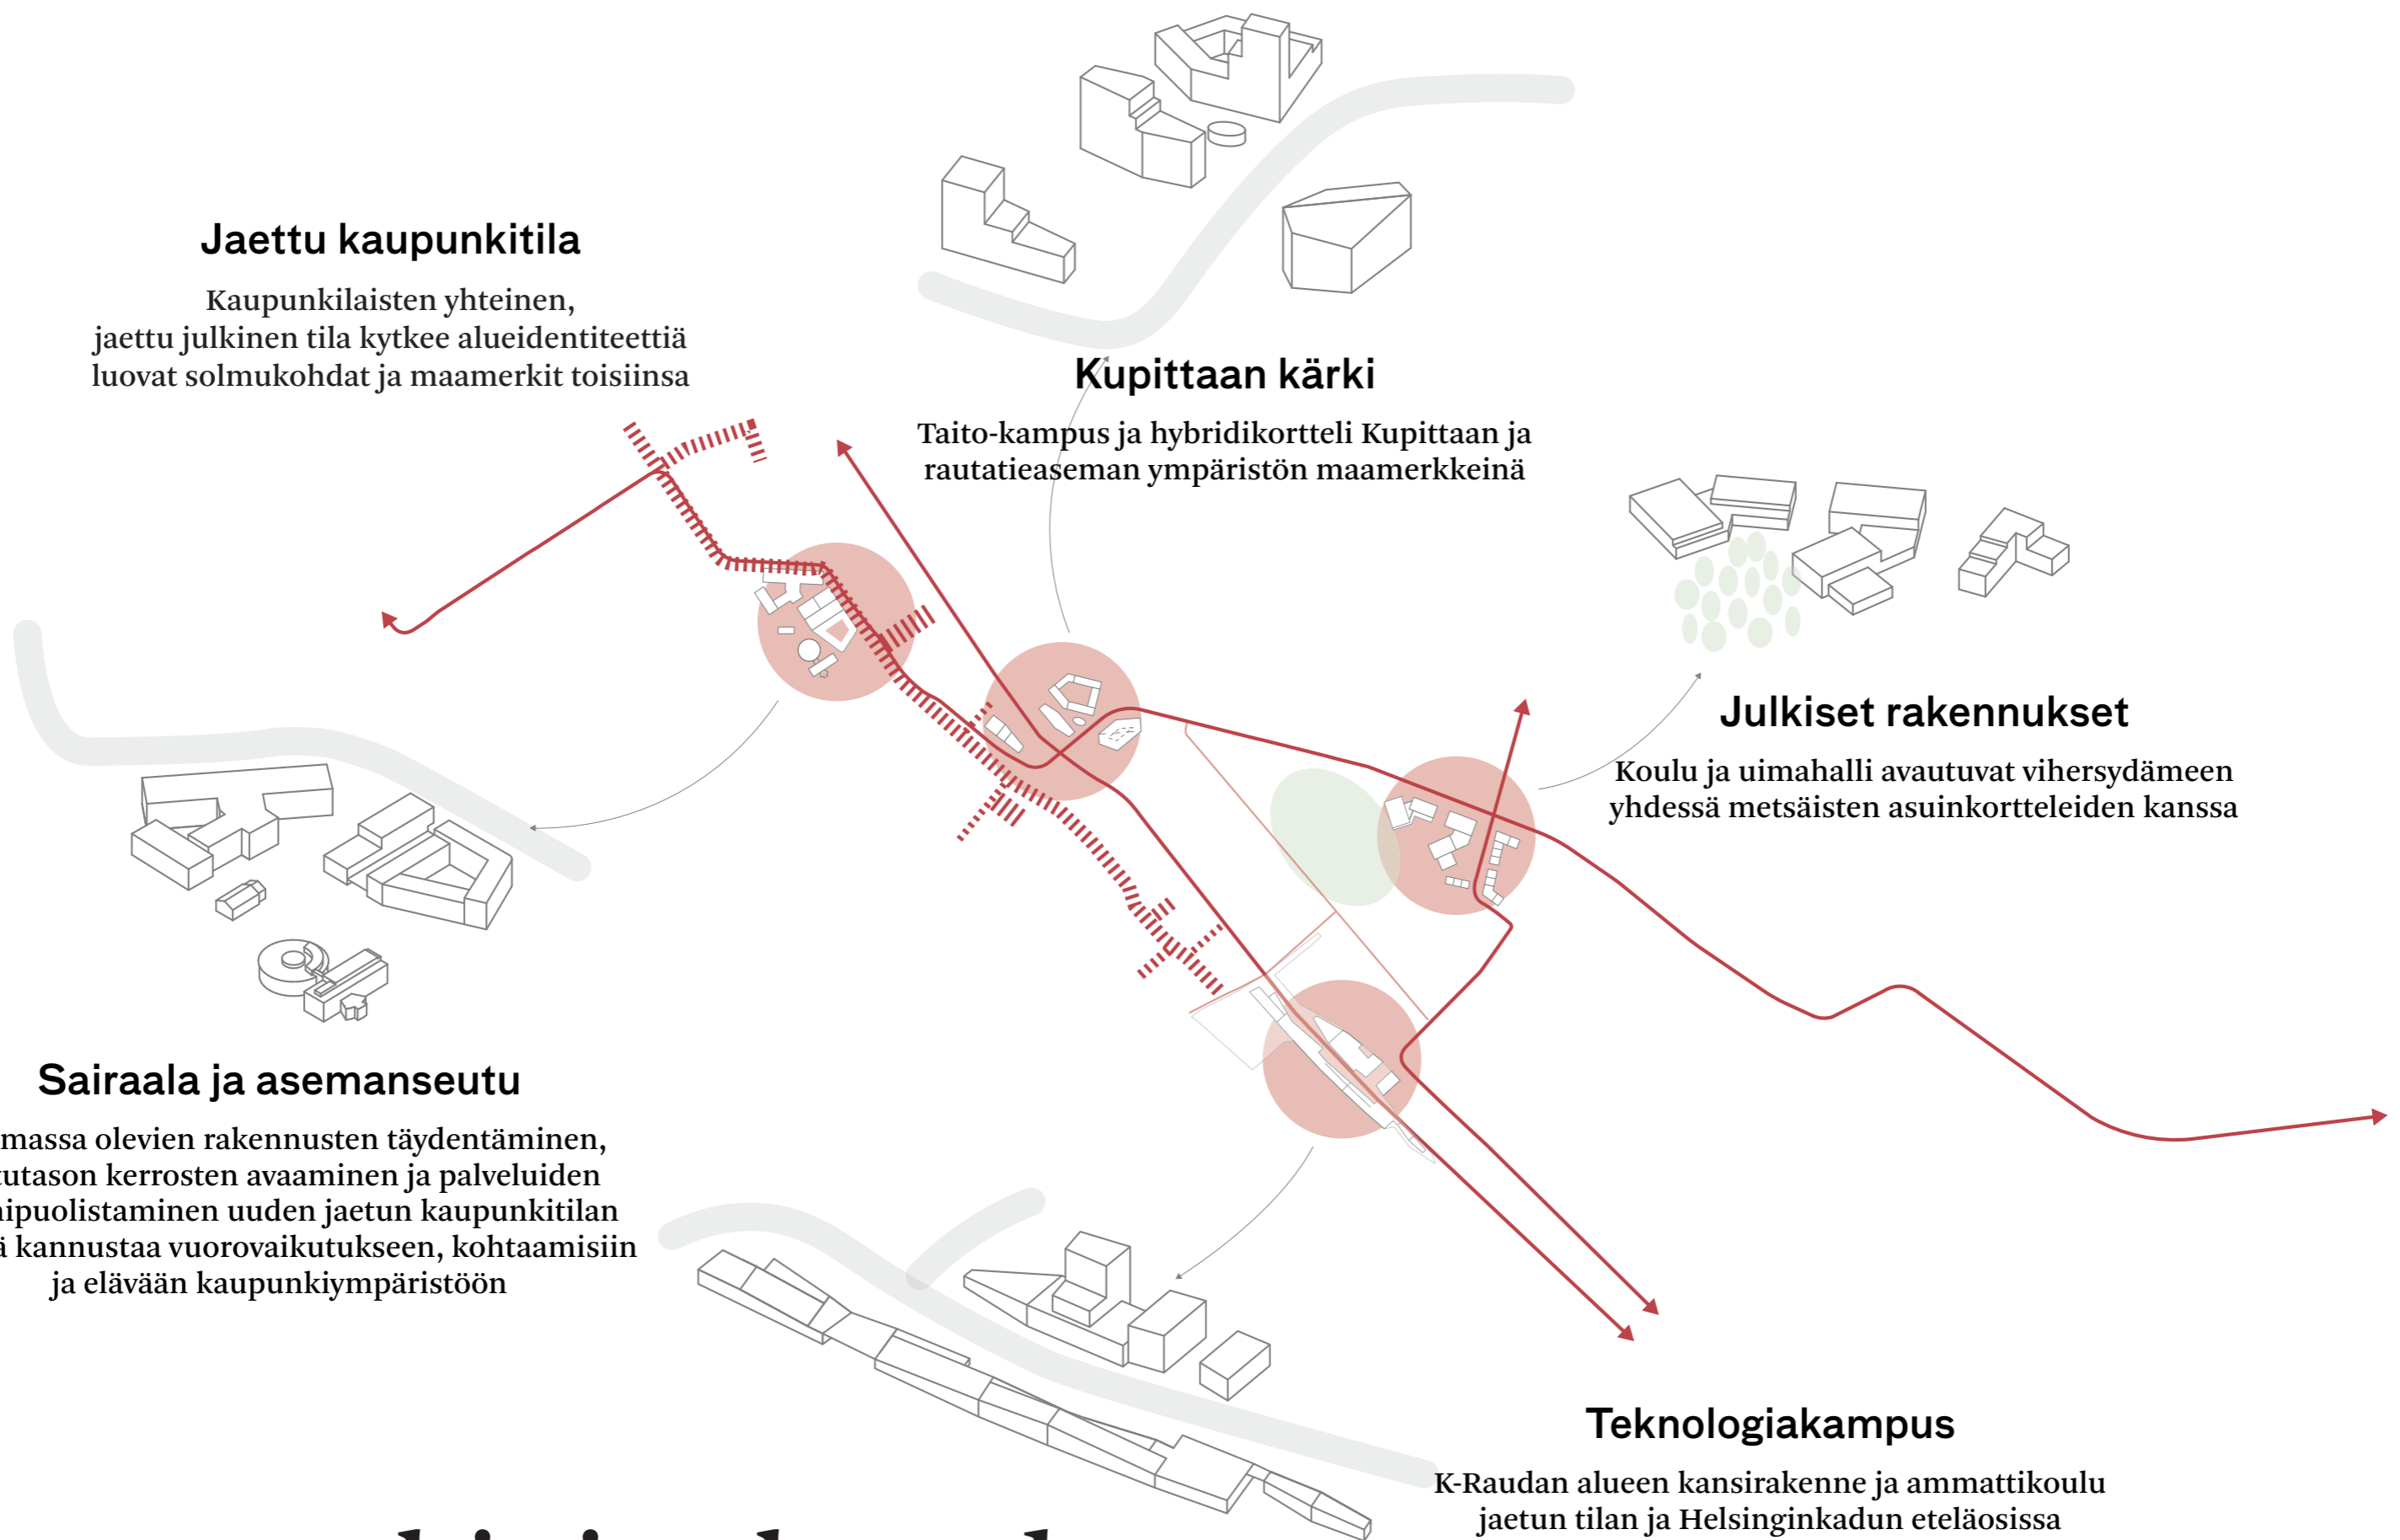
Jaettu kaupunkitila

Kaupunkilaisten yhteinen, jaettu julkinen tila kytkee alueidentiteettiä luovat solmukohdat ja maamerkit toisiinsa

Kupittaan kärki

Taito-kampus ja hybridikortteli Kupittaan ja rautatieaseman ympäristön maamerkkeinä

Julkiset rakennukset

Koulu ja uimahalli avautuvat vihersydämeen yhdessä metsäisten asuinkortteleiden kanssa

Sairaala ja asemanseutu

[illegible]massa olevien rakennusten täydentäminen, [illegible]utason kerrosten avaaminen ja palveluiden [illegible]ipuolistaminen uuden jaetun kaupunkitilan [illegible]ä kannustaa vuorovaikutukseen, kohtaamisiin ja elävään kaupunkiympäristöön

Teknologiakampus

K-Raudan alueen kansirakenne ja ammattikoulu jaetun tilan ja Helsinginkadun eteläosissa

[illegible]